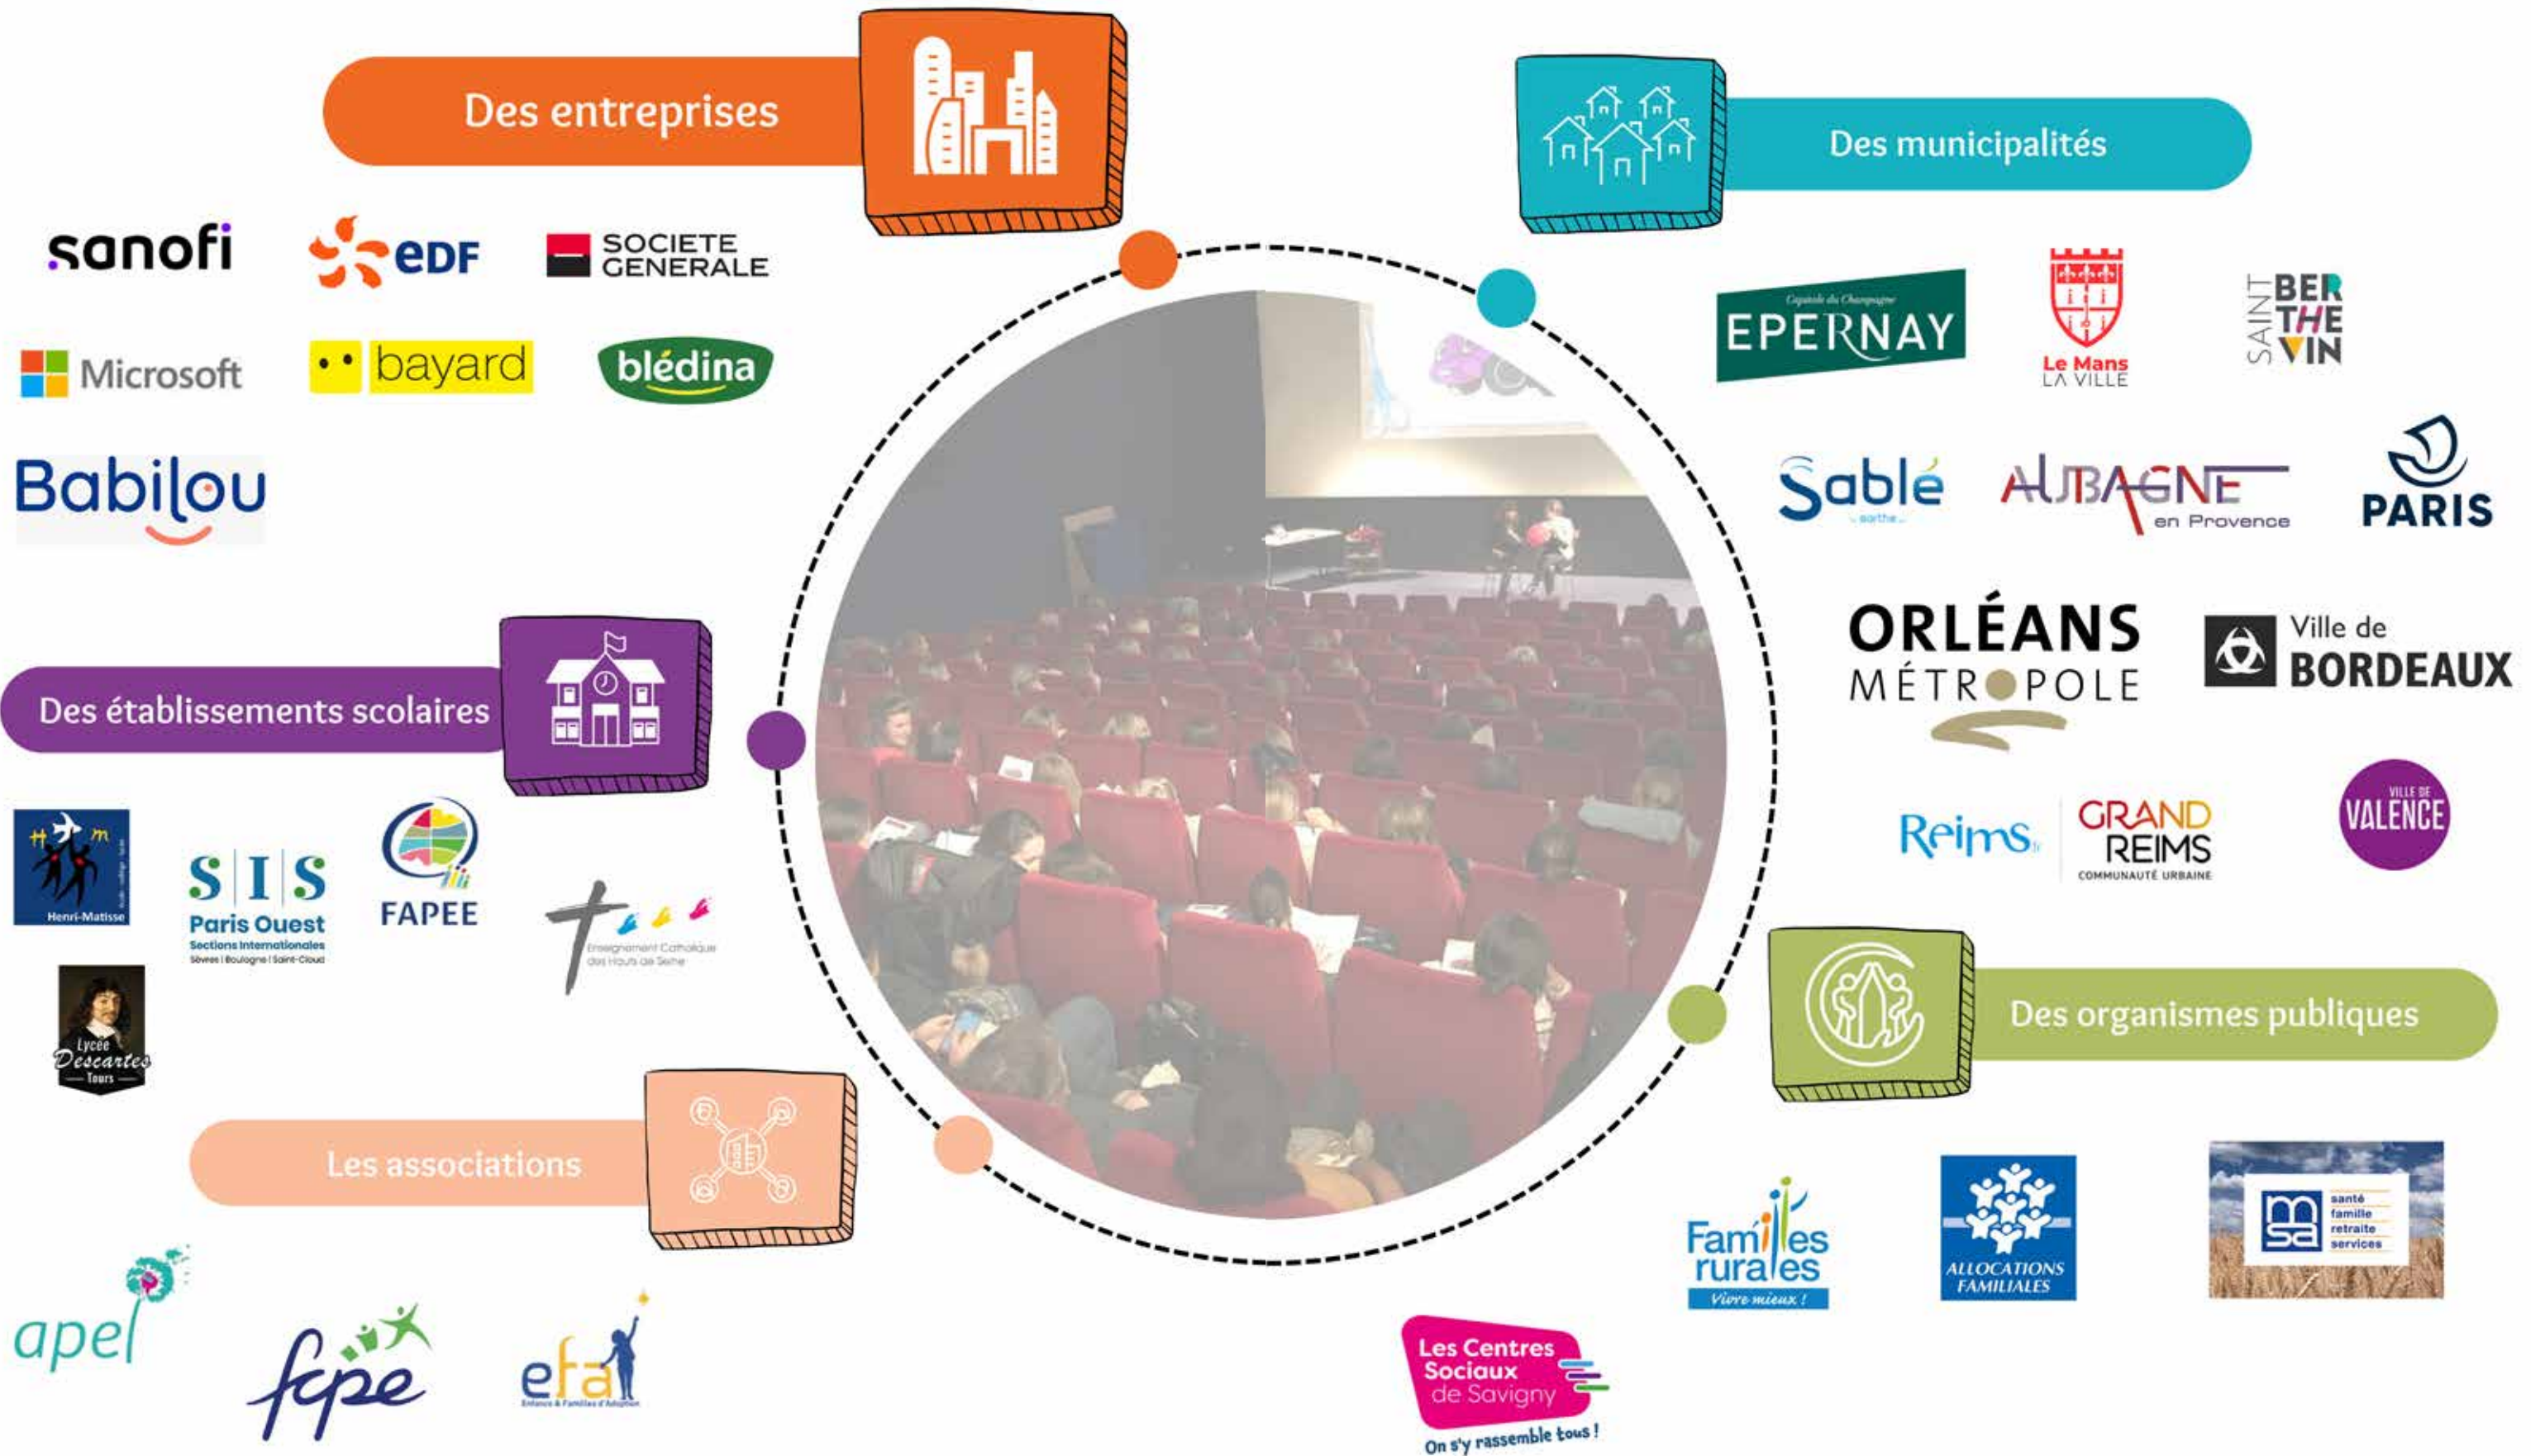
Des entreprises

sanofi

eDF

SOCIETE GENERALE

Microsoft

bayard

blédina

Babilou

Des municipalités

Capitale du Champagne EPERNAY

Le Mans LA VILLE

SAINT BERTHEVIN

Sablé sarthe

AUBAGNE en Provence

PARIS

ORLÉANS MÉTROPOLE

Ville de BORDEAUX

Reims

GRAND REIMS COMMUNAUTÉ URBAINE

VILLE DE VALENCE

Des établissements scolaires

Henri-Matisse

S I S Paris Ouest Sections Internationales Sèvres | Boulogne | Saint-Cloud

FAPEE

Enseignement Catholique des Hauts de Seine

Lycée Descartes Tours

Les associations

apel

fcpe

efa Enfance & Familles d'Adoption

Des organismes publiques

Familles rurales Vivre mieux !

ALLOCATIONS FAMILIALES

msa santé famille retraite services

Les Centres Sociaux de Savigny On s'y rassemble tous !